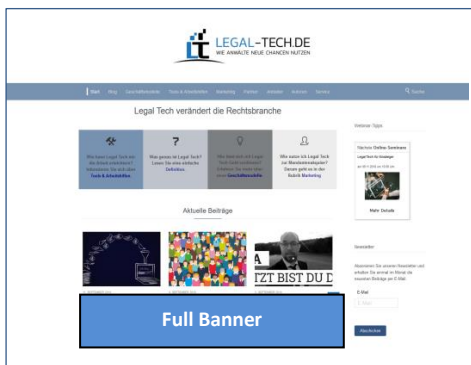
LEGAL-TECH.DE
WIE ANWÄLTE NEUE CHANCEN NUTZEN

Start Blog Legal Tech Verzeichnis Tools & Anwendungen Marketing Praxis Webinare Anbieter Service

Suche

Legal Tech verändert die Rechtsbranche

Welcher Legal Tech ist das Beste? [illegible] Tools & Anwendungen

Was genau ist Legal Tech? Lesen Sie eine einfache Definition

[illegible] Geschäftsmodelle

Wie setze ich Legal Tech zur Mandantenakquise? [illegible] Marketing

Aktuelle Beiträge

Webinar-Tipps

Nächstes Online Seminar

Mehr Details

Newsletter

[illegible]

E-Mail

Abonnieren

Full Banner